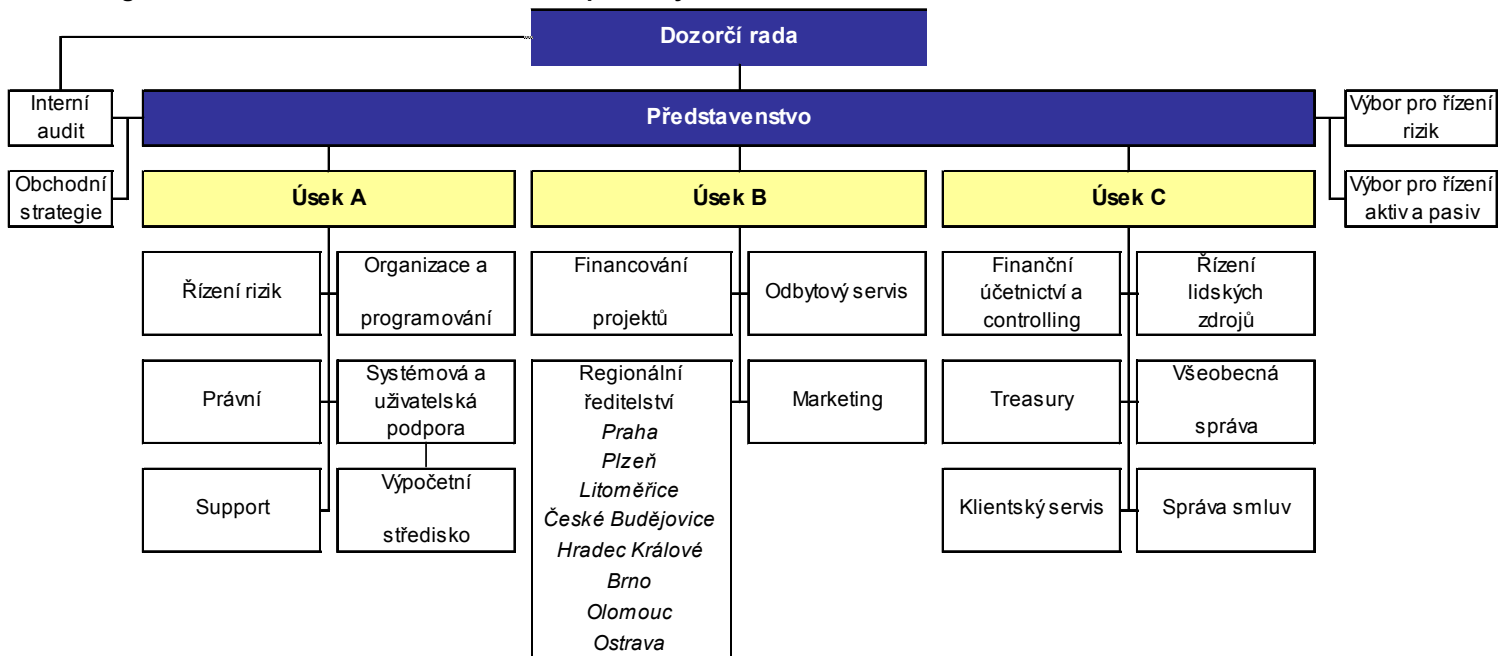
Dozorčí rada

Interní audit

Obchodní strategie

Představenstvo

Výbor pro řízení rizik

Výbor pro řízení aktiv a pasiv

Úsek A

Řízení rizik

Organizace a programování

Právní

Systémová a uživatelská podpora

Support

Výpočetní středisko

Úsek B

Financování projektů

Odbytový servis

Regionální ředitelství
*Praha*
*Plzeň*
*Litoměřice*
*České Budějovice*
*Hradec Králové*
*Brno*
*Olomouc*
*Ostrava*

Marketing

Úsek C

Finanční účetnictví a controlling

Řízení lidských zdrojů

Treasury

Všeobecná správa

Klientský servis

Správa smluv